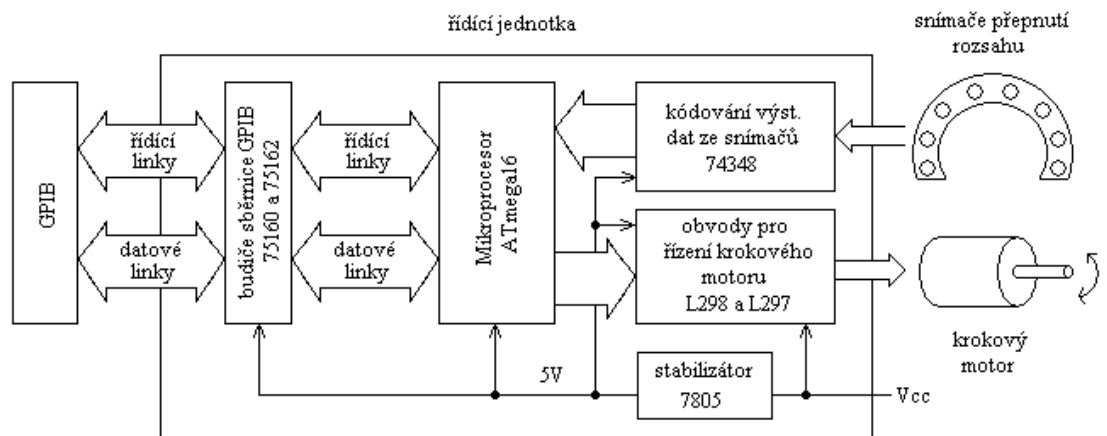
řídící jednotka

snímače přepnutí rozsahu

GPIB

řídící linky

datové linky

budiče sběrnice GPIB 75160 a 75162

řídící linky

datové linky

Mikroprocesor ATmega16

kódování výst. dat ze snímačů 74348

obvody pro řízení krokového motoru L298 a L297

krokový motor

5V

stabilizátor 7805

Vcc